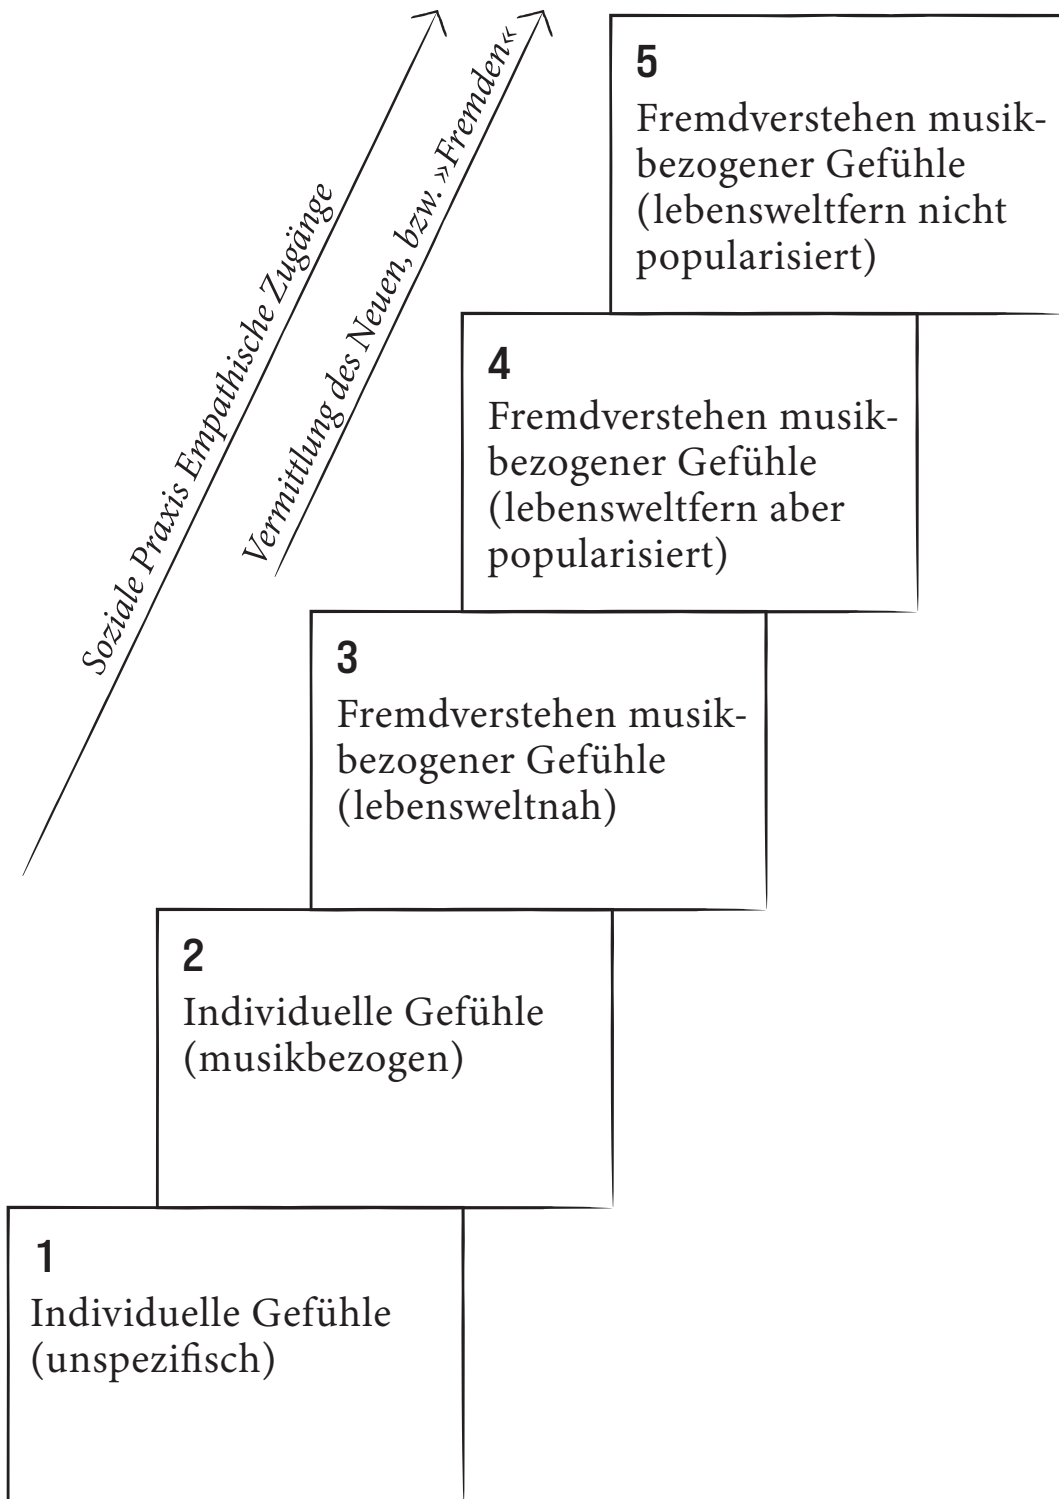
Soziale Praxis Empathische Zugänge

Vermittlung des Neuen, bzw. »Fremden«

5
Fremdverstehen musikbezogener Gefühle (lebensweltfern nicht popularisiert)

4
Fremdverstehen musikbezogener Gefühle (lebensweltfern aber popularisiert)

3
Fremdverstehen musikbezogener Gefühle (lebensweltnah)

2
Individuelle Gefühle (musikbezogen)

1
Individuelle Gefühle (unspezifisch)